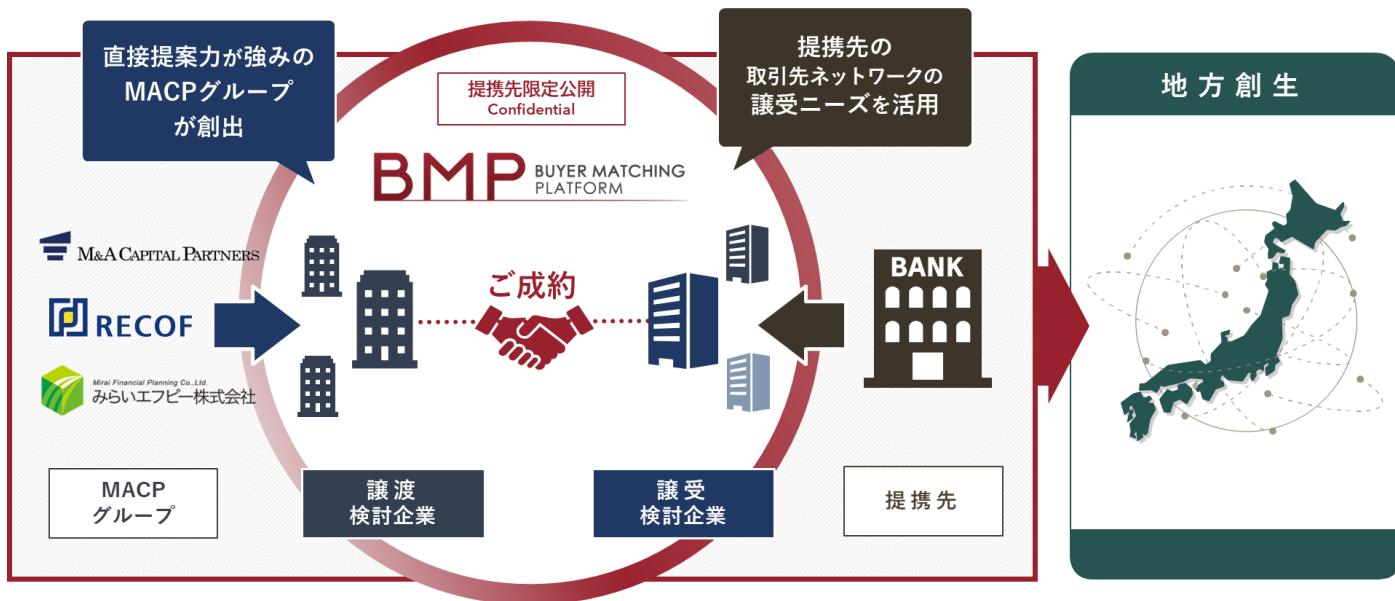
直接提案力が強みのMACPグループが創出

提携先限定公開
Confidential

提携先の取引先ネットワークの譲受ニーズを活用

地方創生

BMP BUYER MATCHING PLATFORM

M&A CAPITAL PARTNERS

RECOF

Mirai Financial Planning Co.,Ltd.
みらいエフピー株式会社

ご成約

BANK

MACP
グループ

譲渡
検討企業

譲受
検討企業

提携先